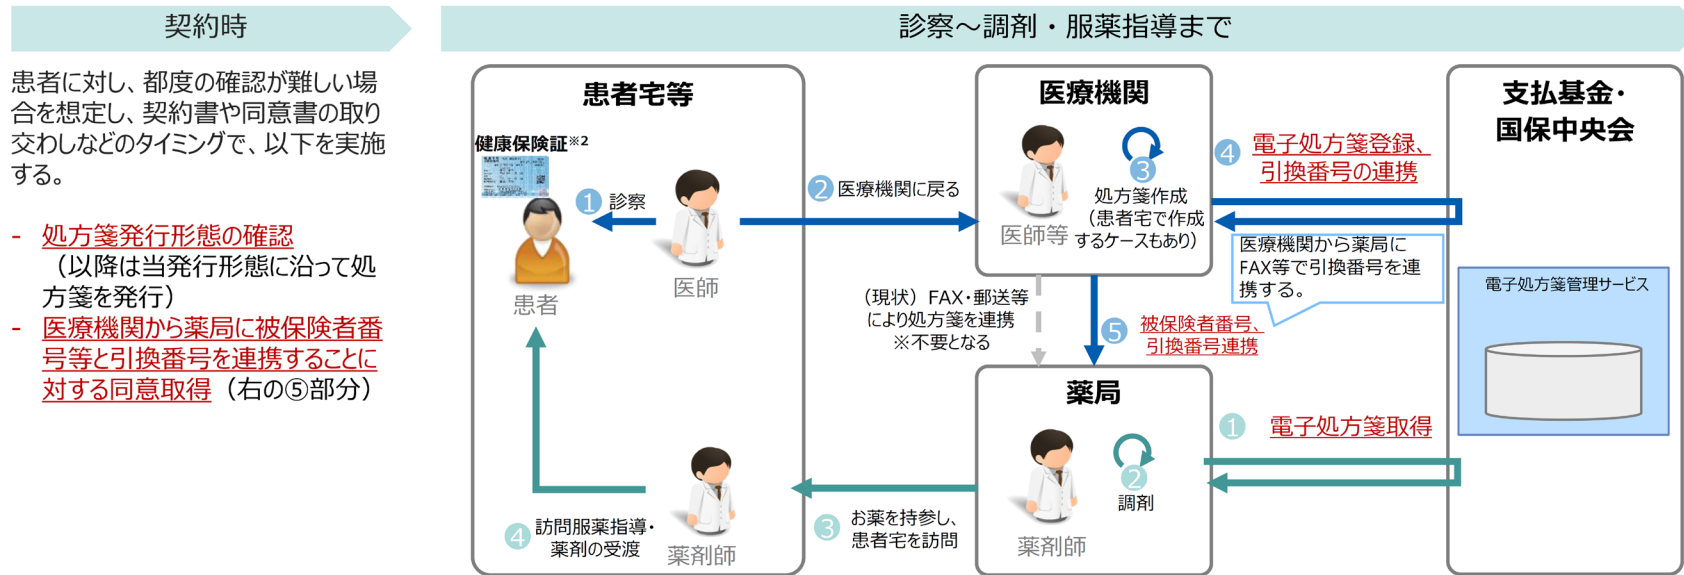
契約時

患者に対し、都度の確認が難しい場合を想定し、契約書や同意書の取り交わしなどのタイミングで、以下を実施する。

- 処方箋発行形態の確認（以降は当発行形態に沿って処方箋を発行）
- 医療機関から薬局に被保険者番号等と引換番号を連携することに対する同意取得（右の⑤部分）

診察～調剤・服薬指導まで

患者宅等

健康保険証※2

1 診察

患者

医師

2 医療機関に戻る

医療機関

3

処方箋作成（患者宅で作成するケースもあり）

医師等

4 電子処方箋登録、引換番号の連携

支払基金・国保中央会

医療機関から薬局にFAX等で引換番号を連携する。

電子処方箋管理サービス

（現状）FAX・郵送等により処方箋を連携※不要となる

5 被保険者番号、引換番号連携

薬局

1 電子処方箋取得

2

調剤

薬剤師

3 お薬を持参し、患者宅を訪問

4 訪問服薬指導・薬剤の受渡

薬剤師